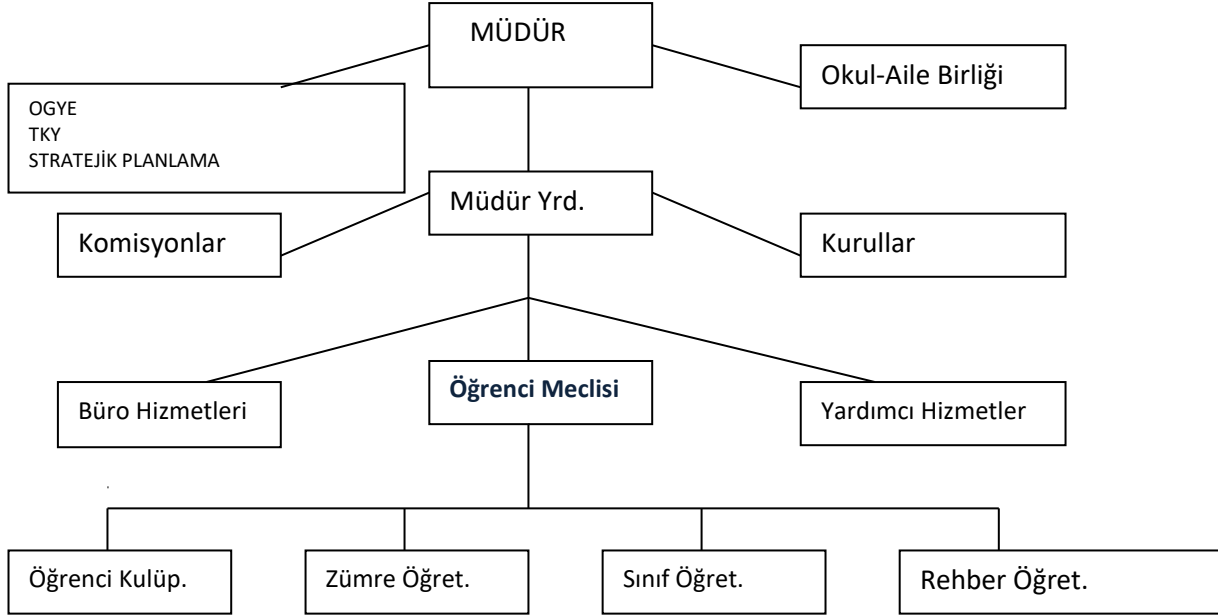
MÜDÜR

OGYE
TKY
STRATEJİK PLANLAMA

Okul-Aile Birliği

Müdür Yrd.

Komisyonlar

Kurullar

Büro Hizmetleri

Öğrenci Meclisi

Yardımcı Hizmetler

Öğrenci Kulüp.

Zümre Öğret.

Sınıf Öğret.

Rehber Öğret.